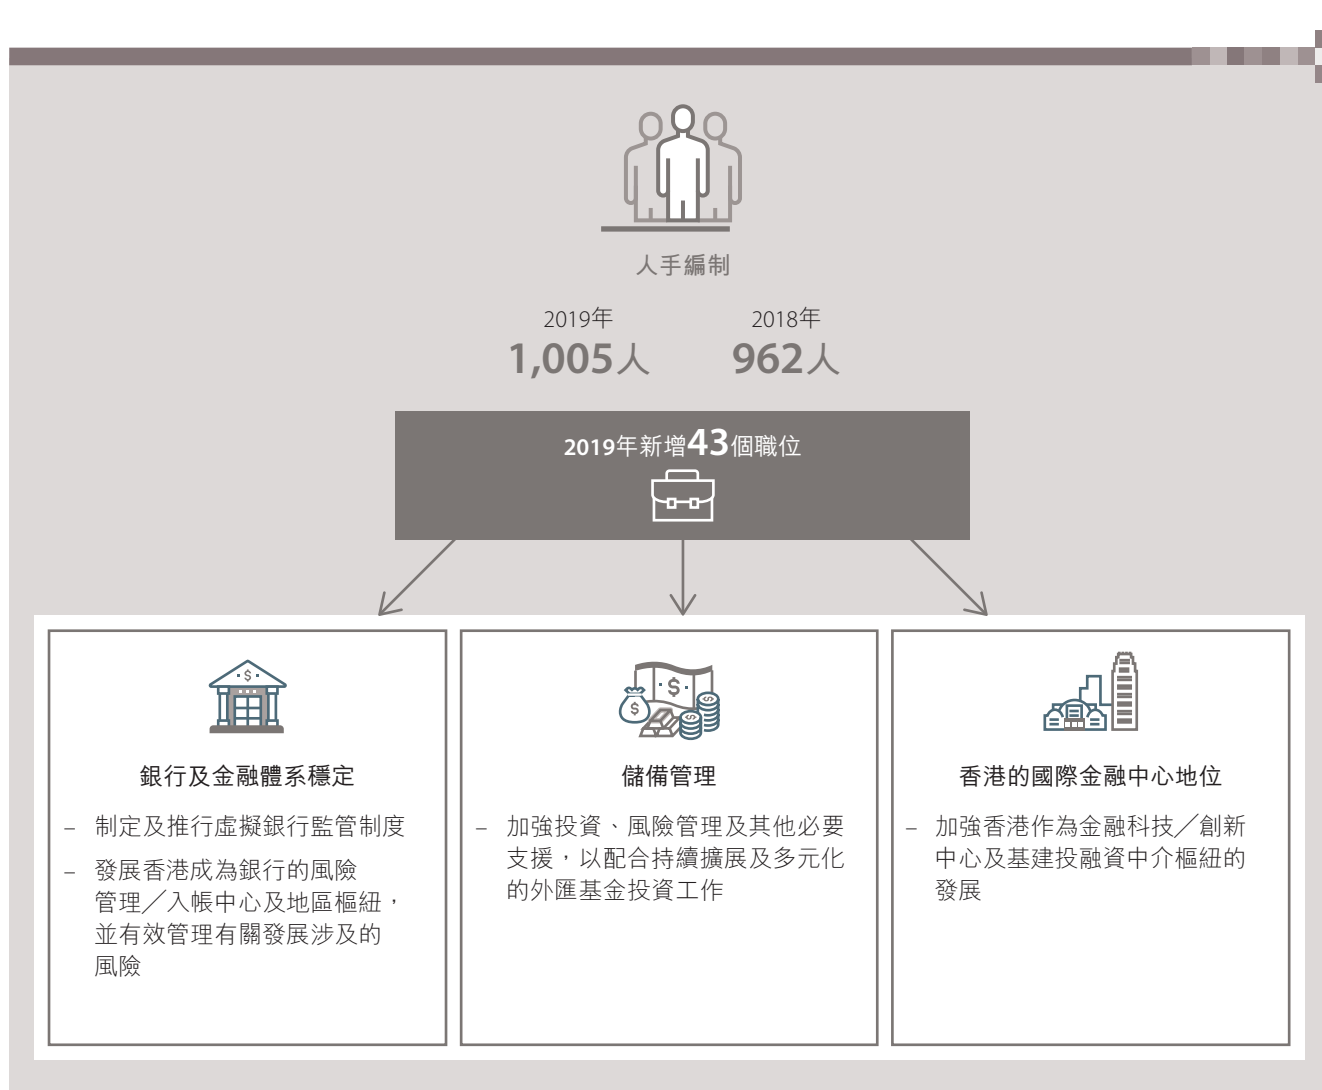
人手編制

2019年
1,005人

2018年
962人

2019年新增43個職位

銀行及金融體系穩定

– 制定及推行虛擬銀行監管制度
– 發展香港成為銀行的風險管理／入帳中心及地區樞紐，並有效管理有關發展涉及的風險

儲備管理

– 加強投資、風險管理及其他必要支援，以配合持續擴展及多元化的外匯基金投資工作

香港的國際金融中心地位

– 加強香港作為金融科技／創新中心及基建投融資中介樞紐的發展